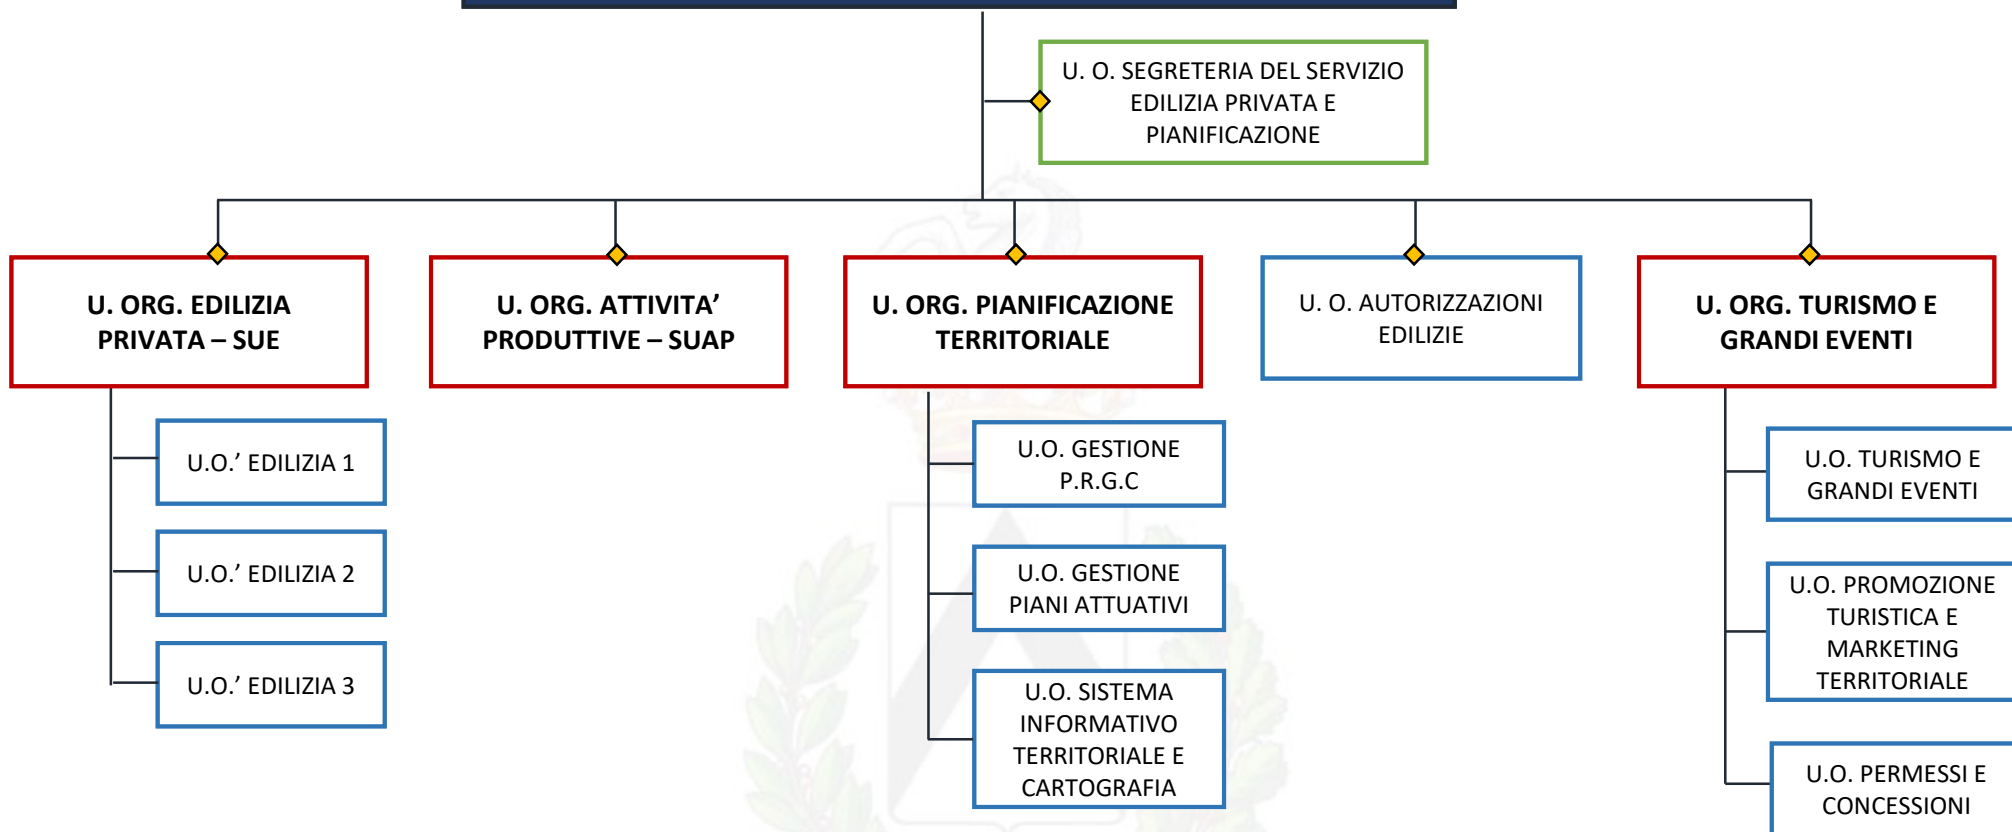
U. O. SEGRETERIA DEL SERVIZIO EDILIZIA PRIVATA E PIANIFICAZIONE

U. ORG. EDILIZIA PRIVATA – SUE

U. ORG. ATTIVITA’ PRODUTTIVE – SUAP

U. ORG. PIANIFICAZIONE TERRITORIALE

U. O. AUTORIZZAZIONI EDILIZIE

U. ORG. TURISMO E GRANDI EVENTI

U.O.’ EDILIZIA 1

U.O.’ EDILIZIA 2

U.O.’ EDILIZIA 3

U.O. GESTIONE P.R.G.C

U.O. GESTIONE PIANI ATTUATIVI

U.O. SISTEMA INFORMATIVO TERRITORIALE E CARTOGRAFIA

U.O. TURISMO E GRANDI EVENTI

U.O. PROMOZIONE TURISTICA E MARKETING TERRITORIALE

U.O. PERMESSI E CONCESSIONI